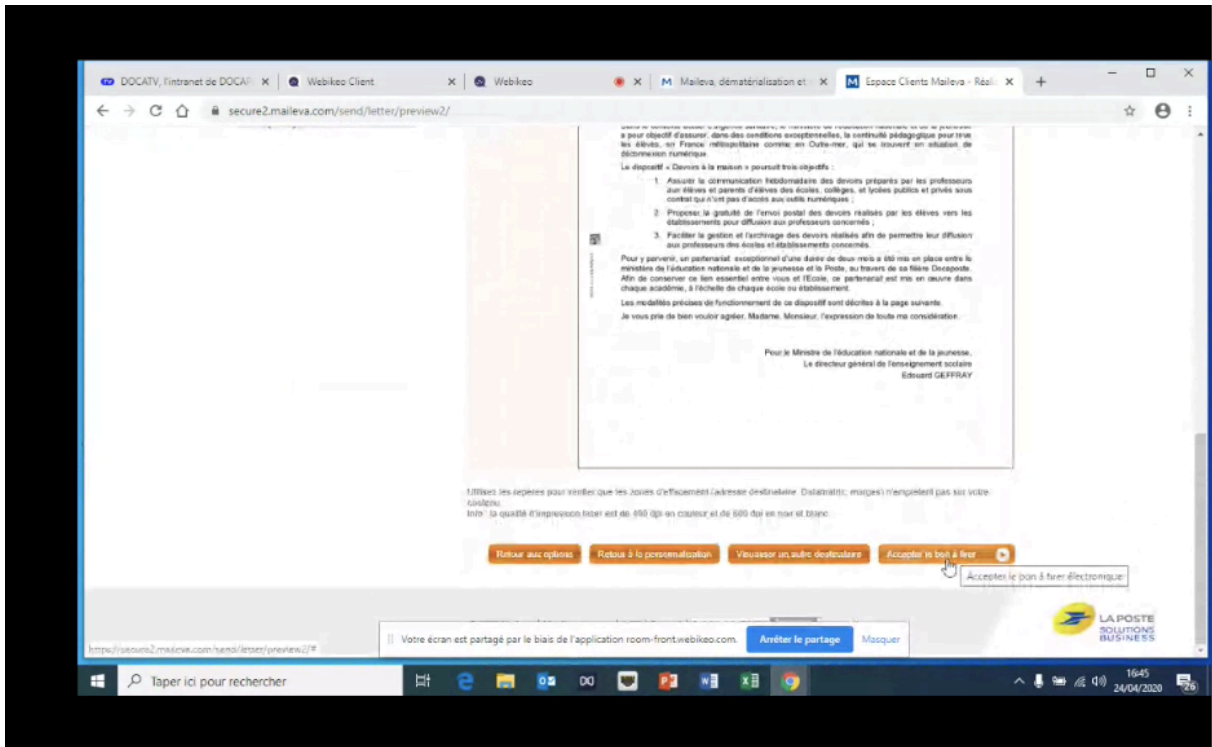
DOCATV, l'intranet de DOCAP × | Webikeo Client × | Webikeo × | M Maileva, dématérialisation et × | M Espace Clients Maileva - Réal ×

secure2.maileva.com/send/letter/preview2/

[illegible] a pour objectif d'assurer, dans des conditions exceptionnelles, la continuité pédagogique pour tous les élèves, en France métropolitaine comme en Outre-mer, qui se trouvent en situation de déconnexion numérique.

Le dispositif « Devoirs à la maison » poursuit trois objectifs :

1. Assurer la communication hebdomadaire des devoirs préparés par les professeurs aux élèves et parents d'élèves des écoles, collèges, et lycées publics et privés sous contrat qui n'ont pas d'accès aux outils numériques ;

2. Proposer la gratuité de l'envoi postal des devoirs réalisés par les élèves vers les établissements pour diffusion aux professeurs concernés ;

3. Faciliter la gestion et l'archivage des devoirs réalisés afin de permettre leur diffusion aux professeurs des écoles et établissements concernés.

Pour y parvenir, un partenariat exceptionnel d'une durée de deux mois a été mis en place entre le ministère de l'éducation nationale et de la jeunesse et la Poste, au travers de sa filière Docaposte. Afin de conserver ce lien essentiel entre vous et l'Ecole, ce partenariat est mis en oeuvre dans chaque académie, à l'échelle de chaque école ou établissement.

Les modalités précises de fonctionnement de ce dispositif sont décrites à la page suivante.

Je vous prie de bien vouloir agréer, Madame, Monsieur, l'expression de toute ma considération.

Pour le Ministre de l'éducation nationale et de la jeunesse,
Le directeur général de l'enseignement scolaire
Edouard GEFFRAY

Utilisez les repères pour vérifier que les zones d'effacement (adresse destinataire, Datamatrix, marges) n'empiètent pas sur votre contenu.
Info : la qualité d'impression tiber est de 450 dpi en couleur et de 600 dpi en noir et blanc.

Retour aux options | Retour à la personnalisation | Visualiser un autre destinataire | Accepter le bon à tirer

Accepter le bon à tirer électronique

https://secure2.maileva.com/send/letter/preview2/#

Votre écran est partagé par le biais de l'application room-front.webikeo.com. Arrêter le partage Masquer

LA POSTE SOLUTIONS BUSINESS

Taper ici pour rechercher

16:45
24/04/2020
26